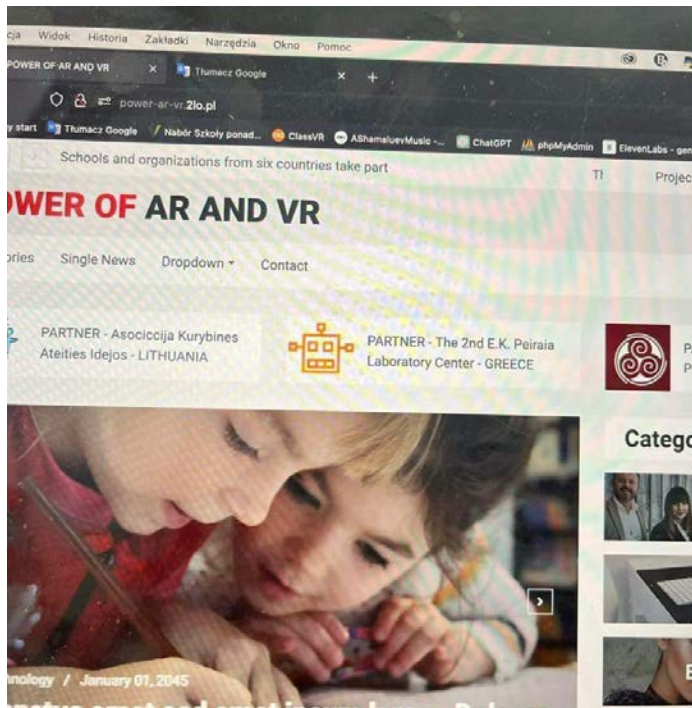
cja Widok Historia Zakładki Narzędzia Okno Pomoc

POWER OF AR AND VR × Tłumacz Google × +

power-ar-vr.2lo.pl

y start Tłumacz Google Nabór Szkoły ponad... ClassVR AShamaluevMusic -... ChatGPT phpMyAdmin ElevenLabs - gen

Schools and organizations from six countries take part

TI Projec

OWER OF AR AND VR

ories Single News Dropdown Contact

PARTNER - Asocicija Kurybines Ateities Idejos - LITHUANIA

PARTNER - The 2nd E.K. Peiraia Laboratory Center - GREECE

P
P

Catego

nnology / January 01, 2045

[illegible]